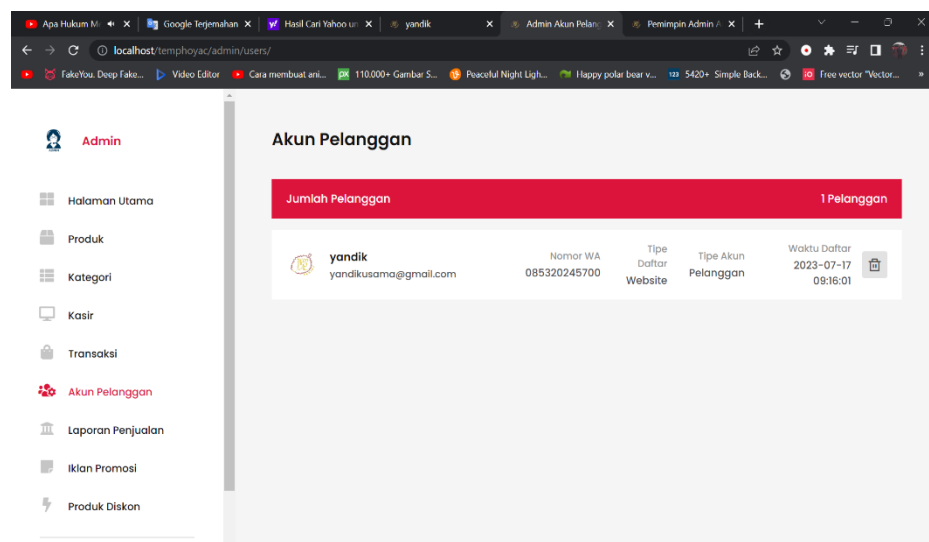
Apa Hukum M × Google Terjemahan × Hasil Cari Yahoo ur × yandik × Admin Akun Pelang × Pemimpin Admin A × +

localhost/temphoyac/admin/users/

FakeYou. Deep Fake... Video Editor Cara membuat ani... 110.000+ Gambar S... Peaceful Night Ligh... Happy polar bear v... 5420+ Simple Back... Free vector "Vector... »

Admin

Halaman Utama

Produk

Kategori

Kasir

Transaksi

Akun Pelanggan

Laporan Penjualan

Iklan Promosi

Produk Diskon

Akun Pelanggan

Jumlah Pelanggan

1 Pelanggan

yandik
yandikusama@gmail.com

Nomor WA
085320245700

Tipe Daftar
Website

Tipe Akun
Pelanggan

Waktu Daftar
2023-07-17
09:16:01